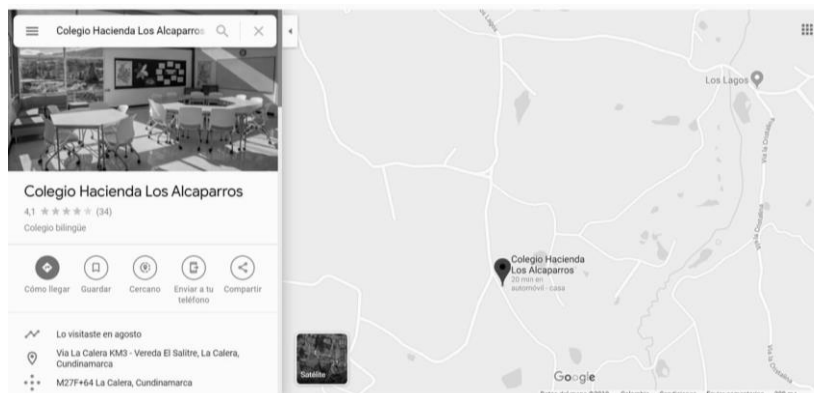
Colegio Hacienda Los Alcaparros

Colegio Hacienda Los Alcaparros
4,1 ★★★★★ (34)
Colegio bilingüe

Cómo llegar Guardar Cercano Enviar a tu teléfono Compartir

Lo visitaste en agosto
Via La Calera KM3 - Vereda El Salitre, La Calera, Cundinamarca
M27F+64 La Calera, Cundinamarca

Los Lagos
Via La Cuadalia
Colegio Hacienda Los Alcaparros
20 min en automóvil · casa
Satélite
Google
Via La Cuadalia